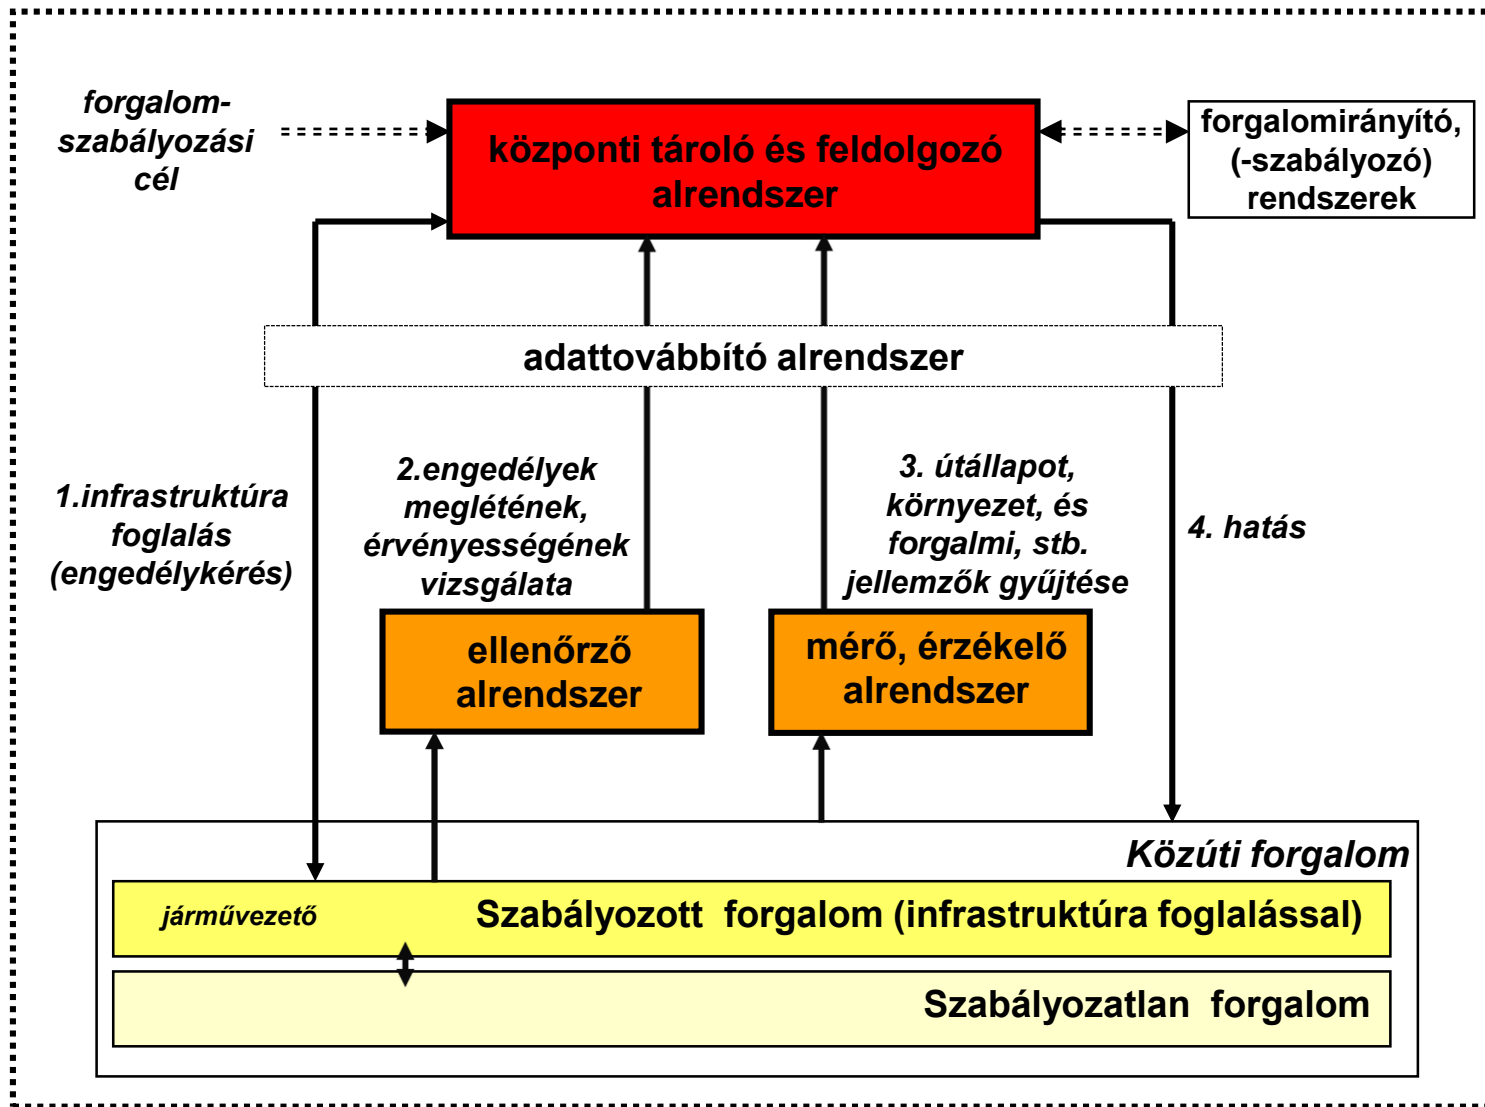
forgalom-szabályozási cél

központi tároló és feldolgozó alrendszer

forgalomirányító, (-szabályozó) rendszerek

adattovábbító alrendszer

1.infrastruktúra foglalás (engedélykérés)

2.engedélyek meglétének, érvényességének vizsgálata

3. útállapot, környezet, és forgalmi, stb. jellemzők gyűjtése

4. hatás

ellenőrző alrendszer

mérő, érzékelő alrendszer

Közúti forgalom

járművezető

Szabályozott forgalom (infrastruktúra foglalással)

Szabályozatlan forgalom